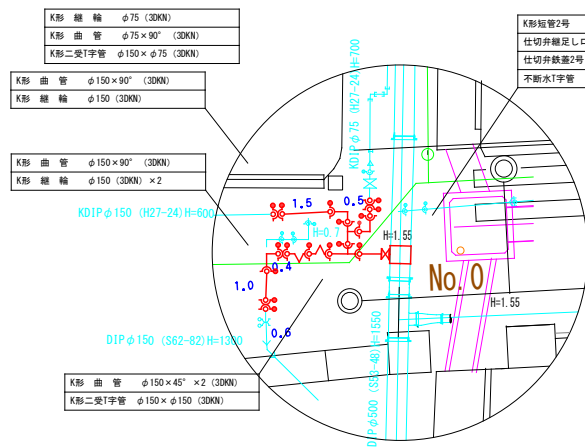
| K形 継 輪 | φ75 (3DKN) |
|---|---|
| K形 曲 管 | φ75×90° (3DKN) |
| K形二受T字管 | φ150×φ75 (3DKN) |

| K形 曲 管 | φ150×90° (3DKN) |
|---|---|
| K形 継 輪 | φ150 (3DKN) |

| K形 曲 管 | φ150×90° (3DKN) |
|---|---|
| K形 継 輪 | φ150 (3DKN) ×2 |

K形短管2号
仕切弁継足しロ
仕切弁鉄蓋2号
不断水T字管

KDIPφ75 (H27-24)H=700

KDIPφ150 (H27-24)H=600

1.5
0.5
H=0.7
H=1.55
0.4
1.0
0.6
No.0
H=1.55

DIPφ150 (S62-82)H=1350

DIPφ600 (S53-48)H=1550

| K形 曲 管 | φ150×45° ×2 (3DKN) |
|---|---|
| K形二受T字管 | φ150×φ150 (3DKN) |